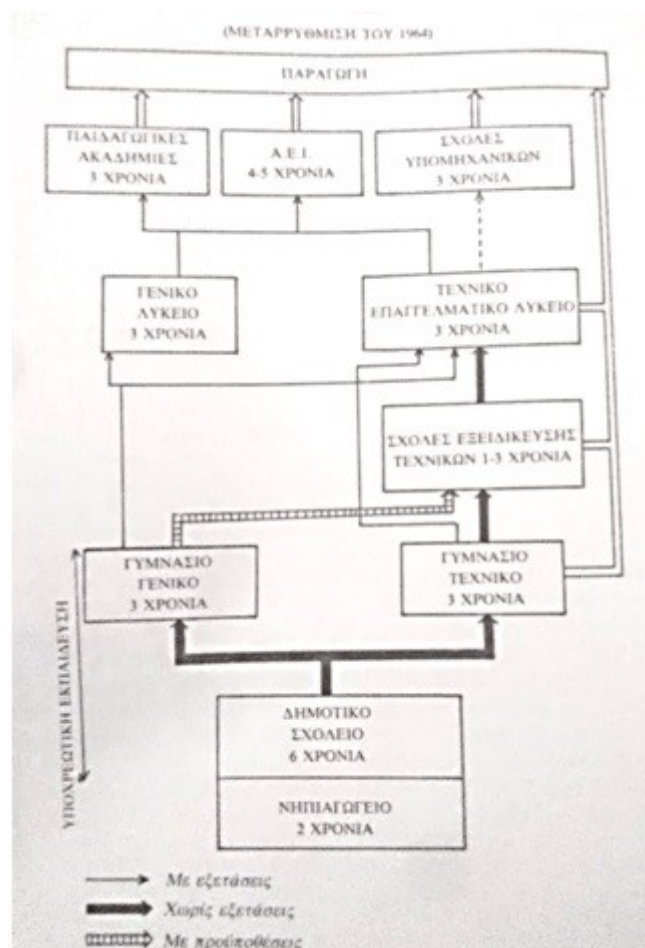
(ΜΕΤΑΡΡΥΘΜΙΣΗ ΤΟΥ 1964)

ΠΑΡΑΓΩΓΗ

ΠΑΙΔΑΓΩΓΙΚΕΣ ΑΚΑΔΗΜΙΕΣ 3 ΧΡΟΝΙΑ

Α.Ε.Ι. 4-5 ΧΡΟΝΙΑ

ΣΧΟΛΕΣ ΥΠΟΜΗΧΑΝΙΚΩΝ 3 ΧΡΟΝΙΑ

ΓΕΝΙΚΟ ΛΥΚΕΙΟ 3 ΧΡΟΝΙΑ

ΤΕΧΝΙΚΟ ΕΠΑΓΓΕΛΜΑΤΙΚΟ ΛΥΚΕΙΟ 3 ΧΡΟΝΙΑ

ΣΧΟΛΕΣ ΕΞΕΙΔΙΚΕΥΣΗΣ ΤΕΧΝΙΚΩΝ 1-3 ΧΡΟΝΙΑ

ΓΥΜΝΑΣΙΟ ΓΕΝΙΚΟ 3 ΧΡΟΝΙΑ

ΓΥΜΝΑΣΙΟ ΤΕΧΝΙΚΟ 3 ΧΡΟΝΙΑ

ΥΠΟΧΡΕΩΤΙΚΗ ΕΚΠΑΙΔΕΥΣΗ

ΔΗΜΟΤΙΚΟ ΣΧΟΛΕΙΟ 6 ΧΡΟΝΙΑ

ΝΗΠΙΑΓΩΓΕΙΟ 2 ΧΡΟΝΙΑ

Με εξετάσεις
Χωρίς εξετάσεις
Με προϋποθέσεις